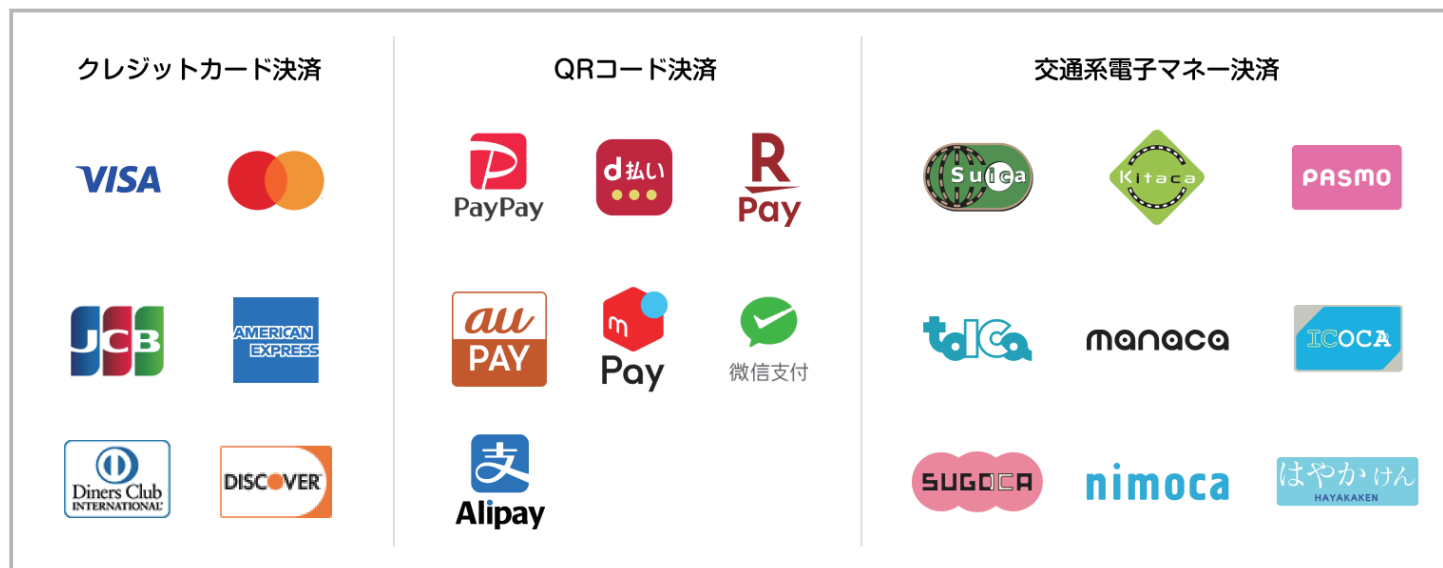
クレジットカード決済

VISA

JCB

AMERICAN EXPRESS

Diners Club INTERNATIONAL

DISCOVER

QRコード決済

PayPay

d払い

R Pay

au PAY

m Pay

微信支付

支 Alipay

交通系電子マネー決済

Suica

Kitaca

PASMO

toICa

manaca

ICOCA

SUGOCA

nimoca

はやかけん HAYAKAKEN